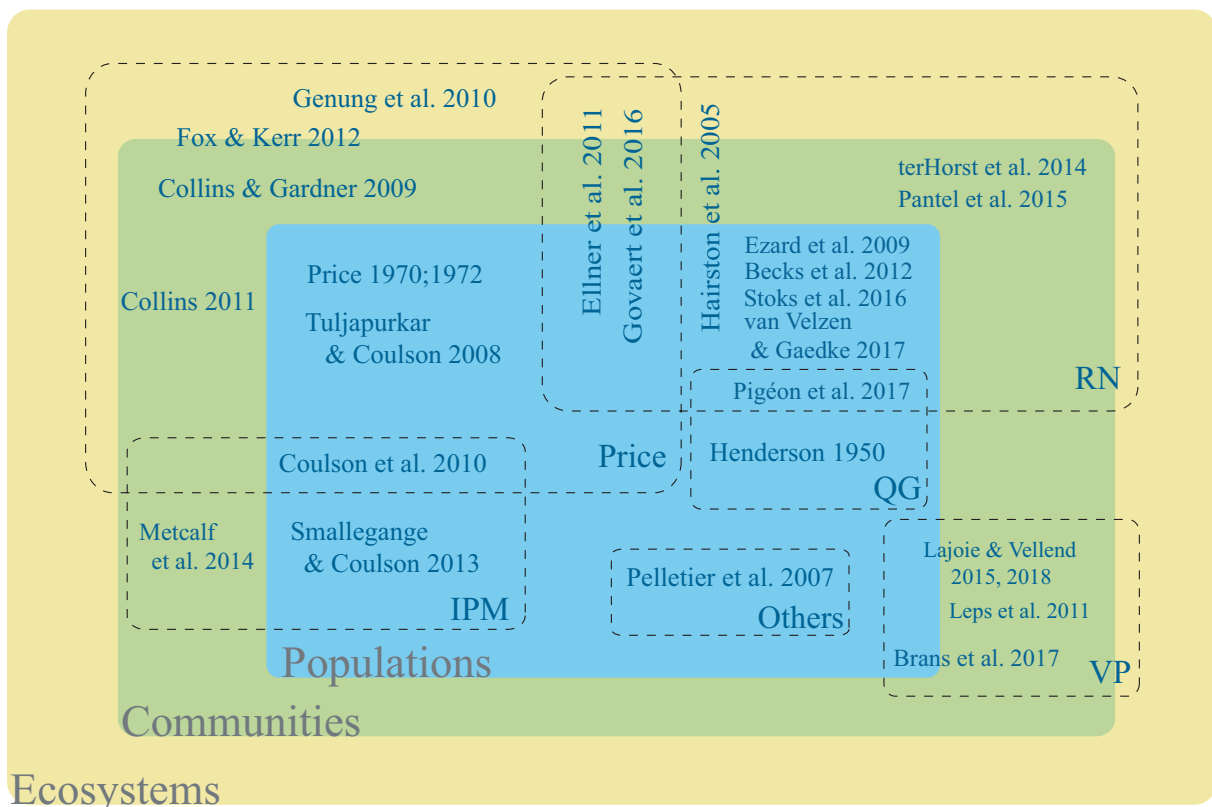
Genung et al. 2010

Fox & Kerr 2012

Collins & Gardner 2009

Collins 2011

Price 1970;1972

Tuljapurkar & Coulson 2008

Ellner et al. 2011

Govaert et al. 2016

Hairston et al. 2005

terHorst et al. 2014
Pantel et al. 2015

Ezard et al. 2009
Becks et al. 2012
Stoks et al. 2016
van Velzen & Gaedke 2017

RN

Pigéon et al. 2017

Price

Henderson 1950

QG

Coulson et al. 2010

Metcalf et al. 2014

Smallegange & Coulson 2013

IPM

Pelletier et al. 2007

Others

Lajoie & Vellend 2015, 2018

Leps et al. 2011

Brans et al. 2017

VP

Populations

Communities

Ecosystems